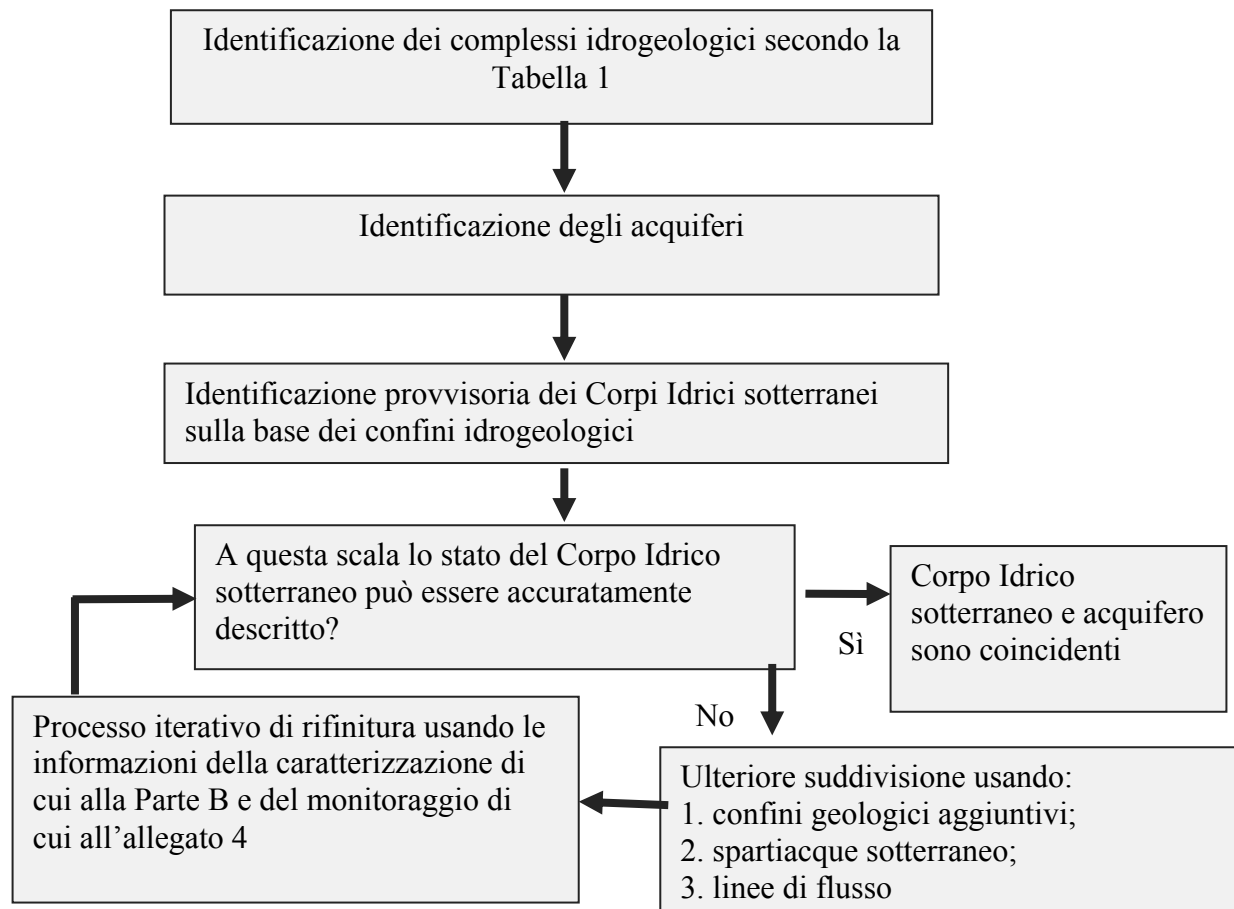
Identificazione dei complessi idrogeologici secondo la Tabella 1

Identificazione degli acquiferi

Identificazione provvisoria dei Corpi Idrici sotterranei sulla base dei confini idrogeologici

A questa scala lo stato del Corpo Idrico sotterraneo può essere accuratamente descritto?

Sì

Corpo Idrico sotterraneo e acquifero sono coincidenti

No

Processo iterativo di rifinitura usando le informazioni della caratterizzazione di cui alla Parte B e del monitoraggio di cui all'allegato 4

Ulteriore suddivisione usando:
1. confini geologici aggiuntivi;
2. spartiacque sotterraneo;
3. linee di flusso